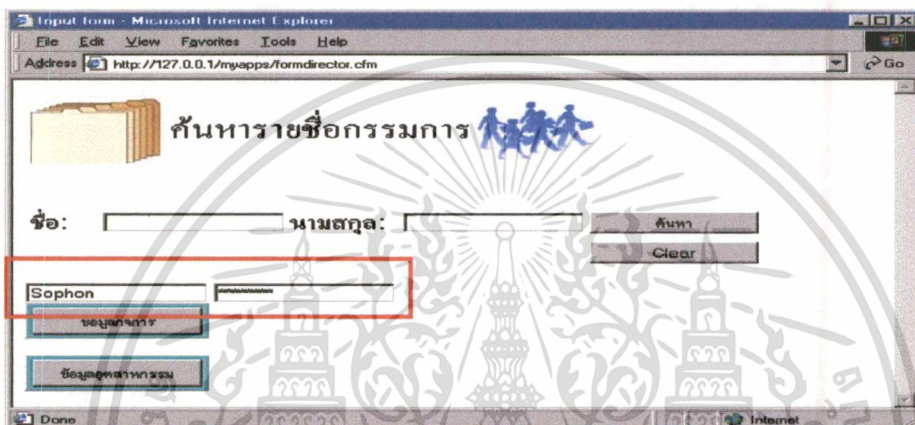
Input form - Microsoft Internet Explorer

File Edit View Favorites Tools Help

Address http://127.0.0.1/myapps/formdirector.cfm

Go

ค้นหารายชื่อกรรมการ

ชื่อ: นามสกุล: ค้นหา

Clear

Sophon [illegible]

ข้อมูลกิจการ

ข้อมูลอุตสาหกรรม

Done

Internet